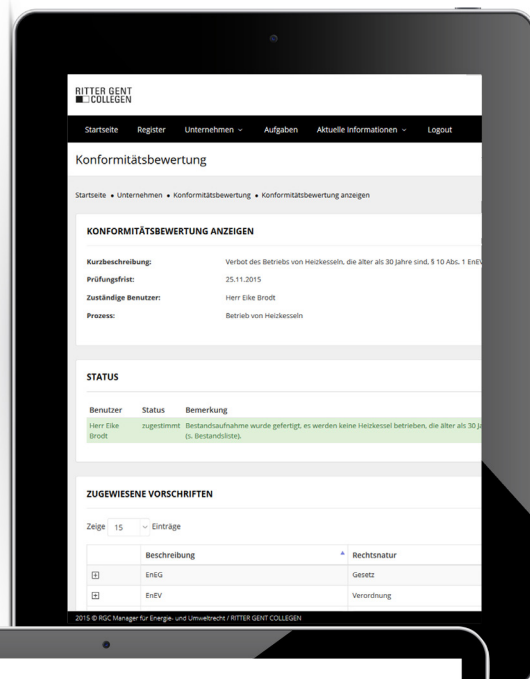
RITTER GENT COLLEGEN

Startseite Register Unternehmen Aufgaben Aktuelle Informationen Logout

Konformitätsbewertung

Startseite • Unternehmen • Konformitätsbewertung • Konformitätsbewertung anzeigen

KONFORMITÄTSBEWERTUNG ANZEIGEN

Kurzbeschreibung: Verbot des Betriebs von Heizkesseln, die älter als 30 Jahre sind, § 10 Abs. 1 EnEV
Prüfungsfrist: 25.11.2015
Zuständige Benutzer: Herr Eike Brodt
Prozess: Betrieb von Heizkesseln

STATUS

| Benutzer | Status | Bemerkung |
|---|---|---|
| Herr Eike Brodt | zugestimmt | Bestandsaufnahme wurde gefertigt, es werden keine Heizkessel betrieben, die älter als 30 J (s. Bestandsliste). |

ZUGEWIESENE VORSCHRIFTEN

Zeige 15 Einträge

| | Beschreibung | Rechtsnatur |
|---|---|---|
| ⊞ | EnEG | Gesetz |
| ⊞ | EnEV | Verordnung |

2015 © RGC Manager für Energie- und Umweltrecht / RITTER GENT COLLEGEN